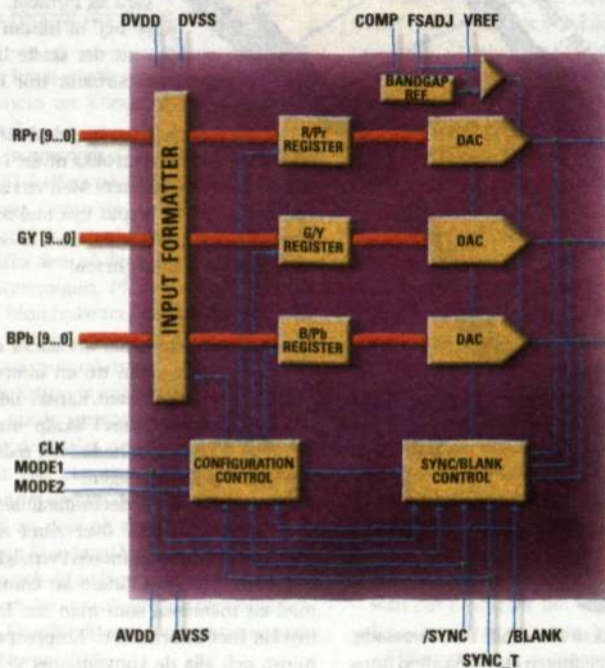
DVDD DVSS
COMP FSADJ VREF
BANDGAP REF
RPr [9...0]
INPUT FORMATTER
R/Pr REGISTER
DAC
GY [9...0]
G/Y REGISTER
DAC
BPb [9...0]
B/Pb REGISTER
DAC
CLK
MODE1
MODE2
CONFIGURATION CONTROL
SYNC/BLANK CONTROL
AVDD AVSS
/SYNC
SYNC_T
/BLANK